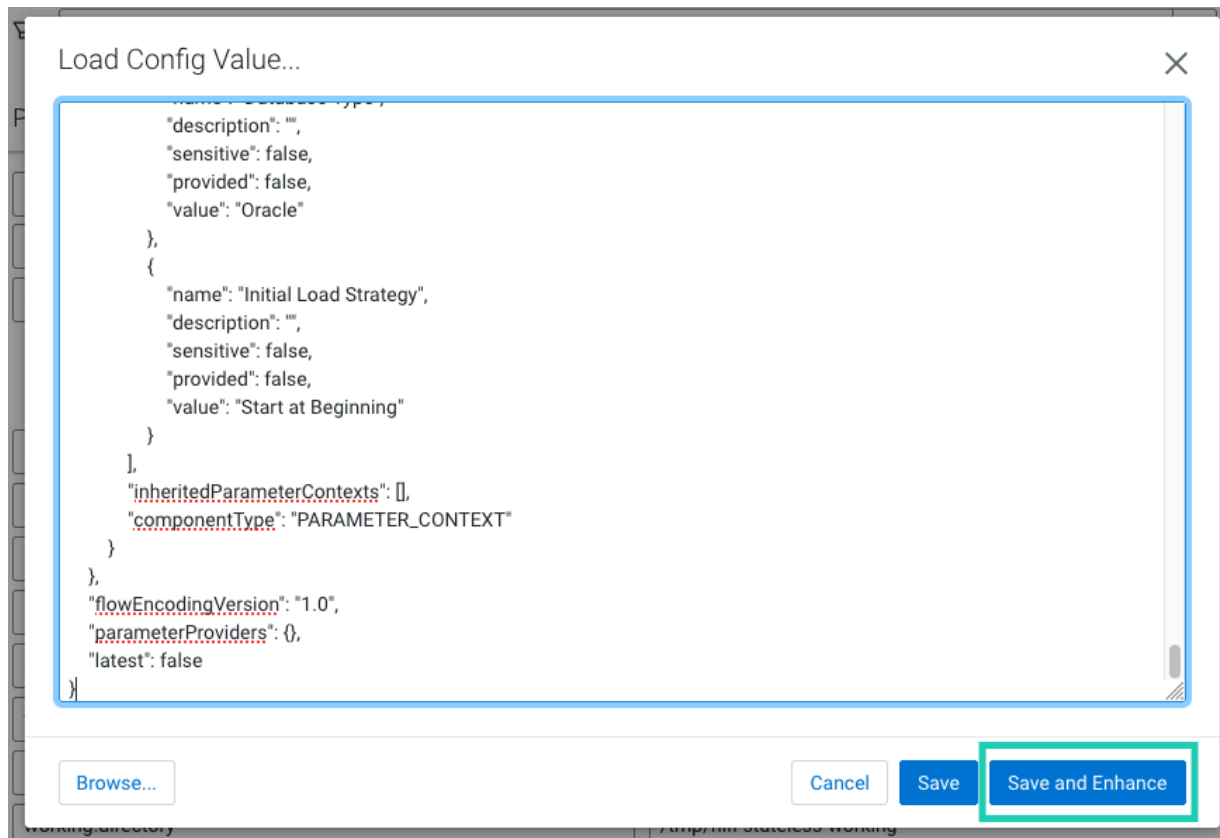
Load Config Value...

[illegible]
"description": "",
"sensitive": false,
"provided": false,
"value": "Oracle"
},
{
"name": "Initial Load Strategy",
"description": "",
"sensitive": false,
"provided": false,
"value": "Start at Beginning"
}
],
"inheritedParameterContexts": [],
"componentType": "PARAMETER_CONTEXT"
}
},
"flowEncodingVersion": "1.0",
"parameterProviders": {},
"latest": false
}

Browse...

Cancel

Save

Save and Enhance